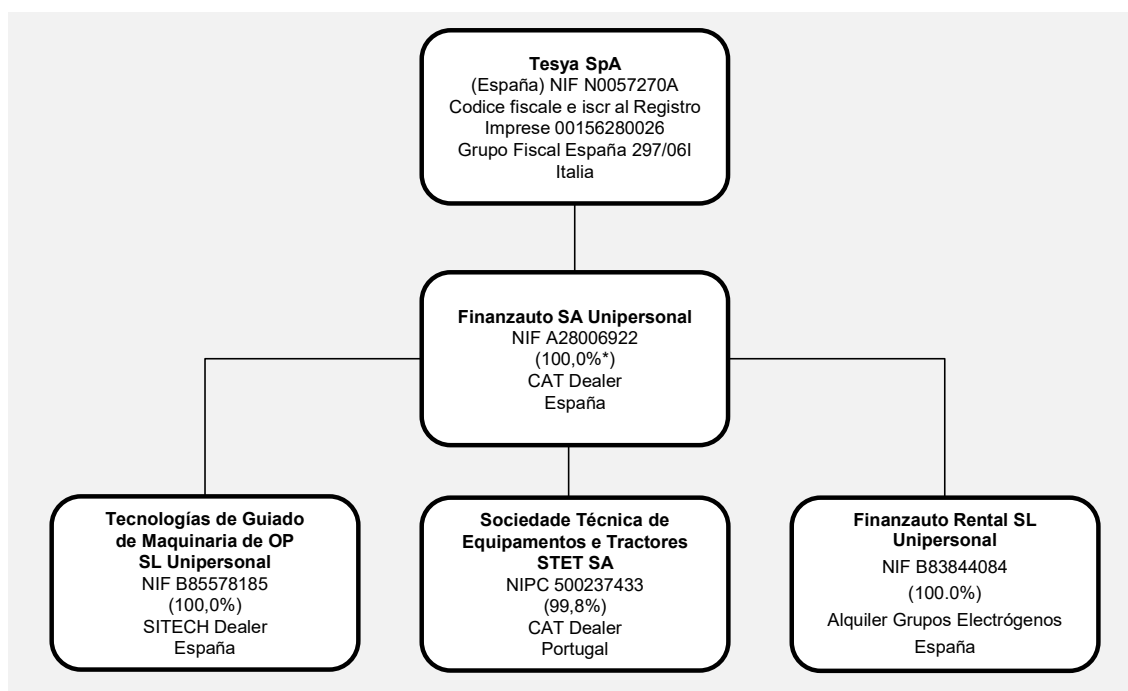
Tesya SpA
(España) NIF N0057270A
Codice fiscale e iscr al Registro
Imprese 00156280026
Grupo Fiscal España 297/06I
Italia

Finanzauto SA Unipersonal
NIF A28006922
(100,0%*)
CAT Dealer
España

Tecnologías de Guiado de Maquinaria de OP SL Unipersonal
NIF B85578185
(100,0%)
SITECH Dealer
España

Sociedade Técnica de Equipamentos e Tractores STET SA
NIPC 500237433
(99,8%)
CAT Dealer
Portugal

Finanzauto Rental SL Unipersonal
NIF B83844084
(100.0%)
Alquiler Grupos Electrógenos
España